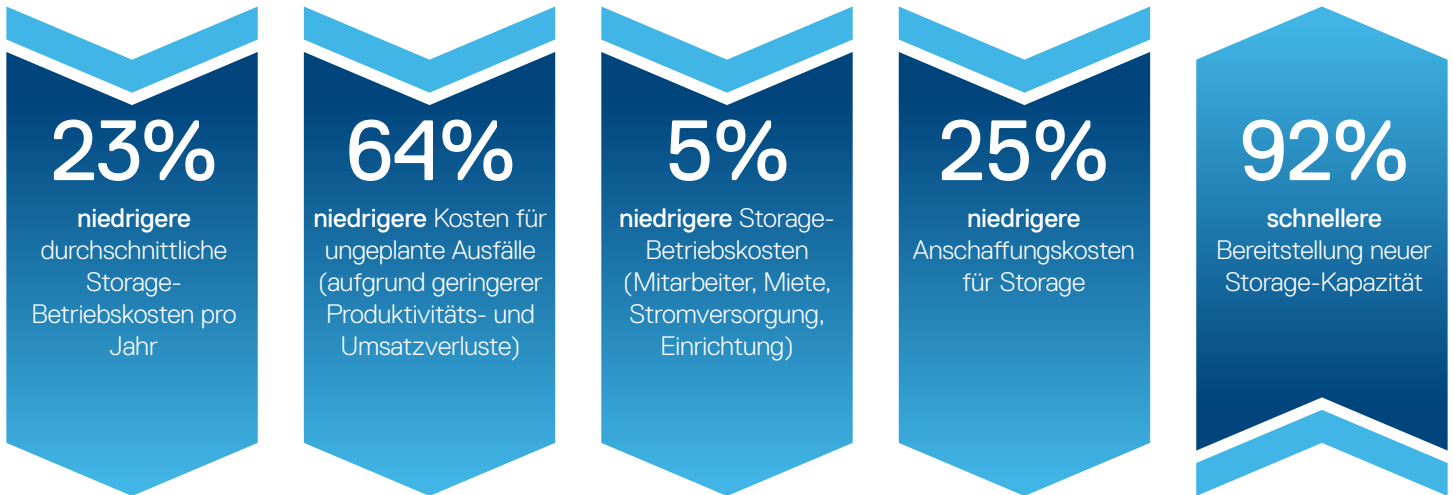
23%

niedrigere durchschnittliche Storage-Betriebskosten pro Jahr

64%

niedrigere Kosten für ungeplante Ausfälle (aufgrund geringerer Produktivitäts- und Umsatzverluste)

5%

niedrigere Storage-Betriebskosten (Mitarbeiter, Miete, Stromversorgung, Einrichtung)

25%

niedrigere Anschaffungskosten für Storage

92%

schnellere Bereitstellung neuer Storage-Kapazität